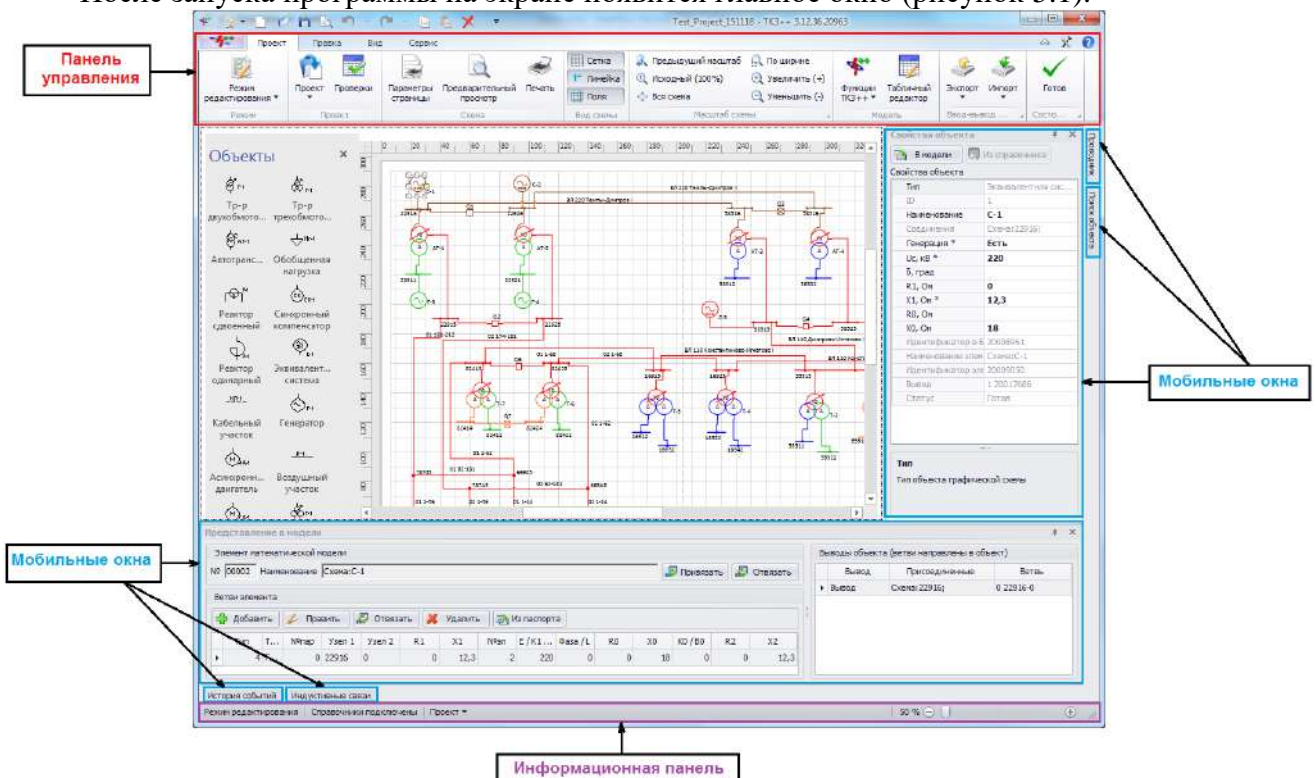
После запуска программы на экране появится главное окно (рисунок 3.1).

Test_Project_151118 - ТКЗ++ 3.12.36.20963

Проект Правка Вид Сервис

Панель управления

Режим редактирования Проект Проверки Параметры страницы Предварительный просмотр Печать Сетка Линейка Поля Предыдущий масштаб Исходный (100%) Вся схема По ширине Увеличить (+) Уменьшить (-) Функции ТКЗ++ Табличный редактор Экспорт Импорт Готов

Режим Проект Схема Вид схемы Масштаб схемы Модель Ввод-вывод Состо...

Объекты

Тр-р двухобмото... Тр-р трехобмото... Автотранс... Обобщенная нагрузка Реактор сдвоенный Синхронный компенсатор Реактор одинарный Эквивалент... система Кабельный участок Генератор Асинхронн... двигатель Воздушный участок

Свойства объекта

В модели Из справочника

Свойства объекта

| Тип | Эквивалентная сис... |
|---|---|
| ID | 1 |
| Наименование | С-1 |
| Соединения | Схема:22916; |
| Генерация * | Есть |
| Uc, кВ * | 220 |
| δ, град | |
| R1, Ом | 0 |
| X1, Ом * | 12,3 |
| R0, Ом | |
| X0, Ом | 18 |
| Идентификатор в Б | 20069961 |
| Наименование элем | Схема:С-1 |
| Идентификатор эле | 20009030 |
| Вывод | 1 200 17686 |
| Статус | Готов |

Тип
Тип объекта графической схемы

Мобильные окна

Представление в модели

Элемент математической модели

№ 00003 Наименование Схема:С-1 Привязать Отвязать

Ветви элемента

Добавить Править Отвязать Удалить Из паспорта

| Тип | Т... | №пар | Узел 1 | Узел 2 | R1 | X1 | №оп | E / K1... | Фаза / L | R0 | X0 | K0 / B0 | R2 | X2 |
|---|---|---|---|---|---|---|---|---|---|---|---|---|---|---|
| | 4 | 0 | 22916 | 0 | 0 | 12,3 | 2 | 220 | 0 | 0 | 18 | 0 | 0 | 12,3 |

Выводы объекта (ветви направлены в объект)

| Вывод | Присоединенные | Ветвь |
|---|---|---|
| Вывод | Схема:22916; | 0 22916-0 |

Мобильные окна

История событий Индуктивные связи

Режим редактирования Справочники подключены Проект 50 %

Информационная панель